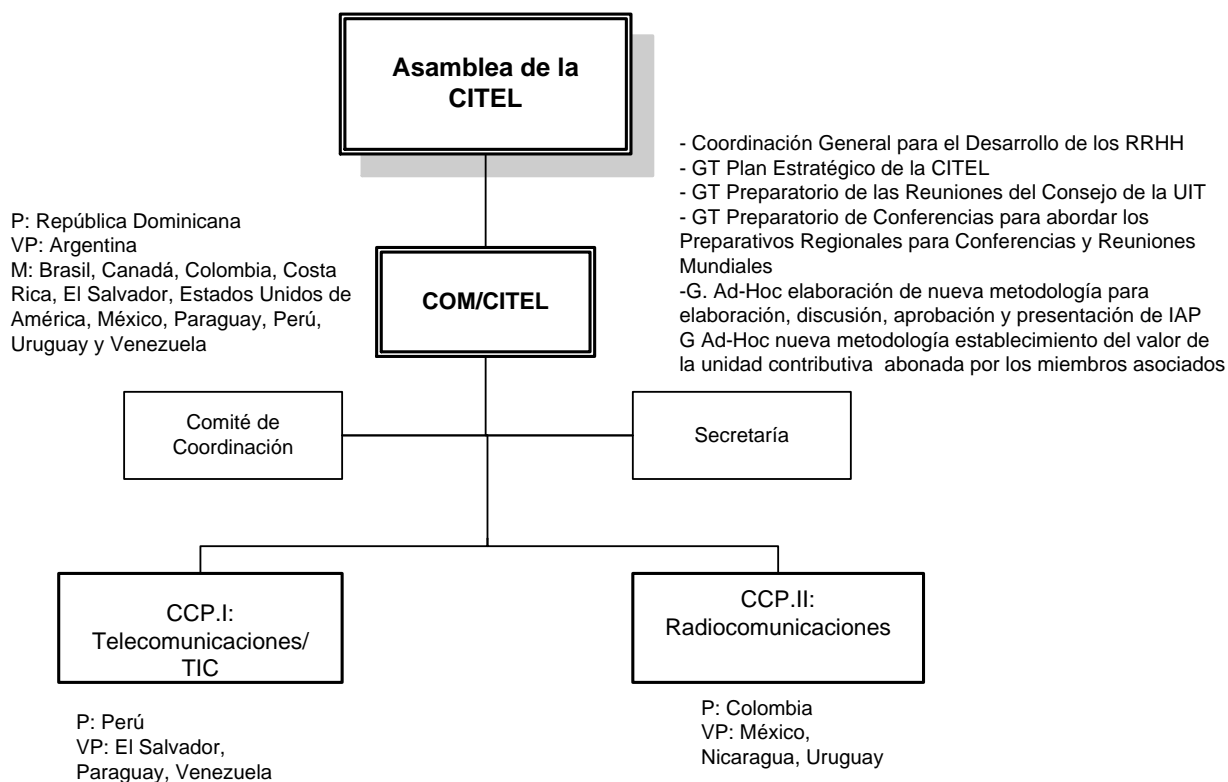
Asamblea de la CITEL

- Coordinación General para el Desarrollo de los RRHH
- GT Plan Estratégico de la CITEL
- GT Preparatorio de las Reuniones del Consejo de la UIT
- GT Preparatorio de Conferencias para abordar los Preparativos Regionales para Conferencias y Reuniones Mundiales
-G. Ad-Hoc elaboración de nueva metodología para elaboración, discusión, aprobación y presentación de IAP
G Ad-Hoc nueva metodología establecimiento del valor de la unidad contributiva abonada por los miembros asociados

P: República Dominicana
VP: Argentina
M: Brasil, Canadá, Colombia, Costa Rica, El Salvador, Estados Unidos de América, México, Paraguay, Perú, Uruguay y Venezuela

COM/CITEL

Comité de Coordinación

Secretaría

CCP.I: Telecomunicaciones/ TIC

CCP.II: Radiocomunicaciones

P: Perú
VP: El Salvador, Paraguay, Venezuela

P: Colombia
VP: México, Nicaragua, Uruguay